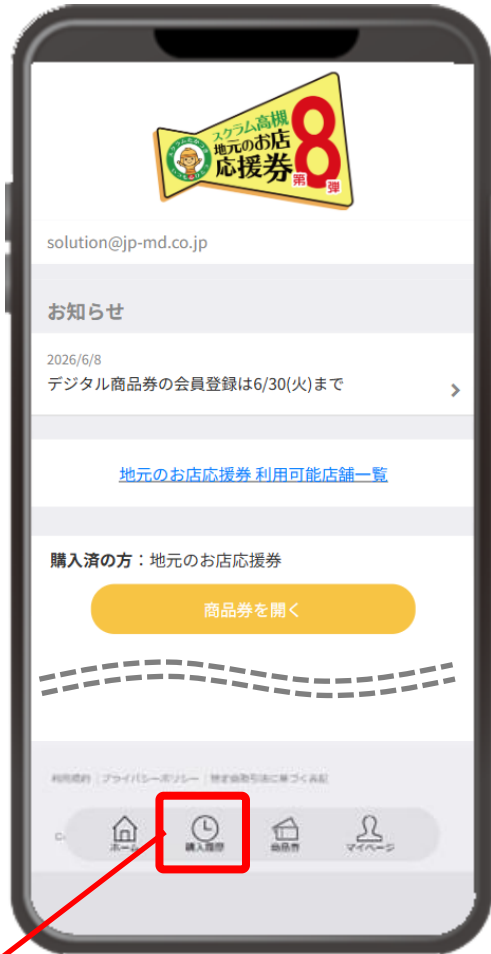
スクラム高槻
地元のお店
応援券
第8弾

solution@jp-md.co.jp

お知らせ

2026/6/8
デジタル商品券の会員登録は6/30(火)まで

地元のお店応援券 利用可能店舗一覧

購入済の方：地元のお店応援券

商品券を開く

利用規約 | プライバシーポリシー | 特定商取引法に基づく表記

C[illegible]

ホーム
購入履歴
商品券
マイページ